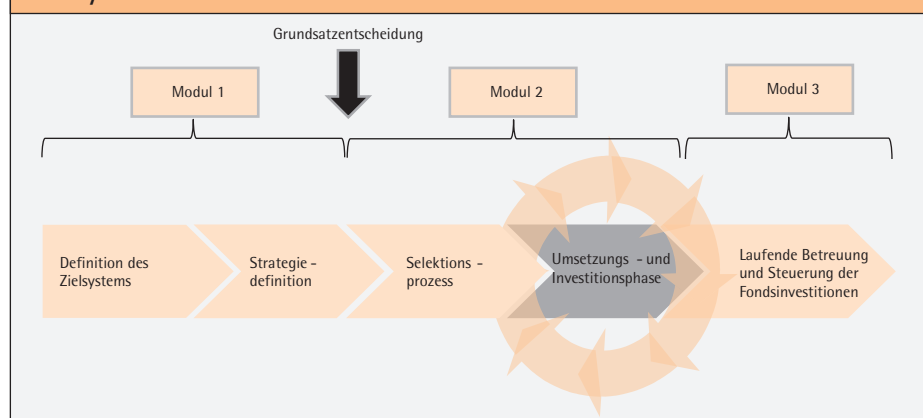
Grundsatzentscheidung

Modul 1

Modul 2

Modul 3

Definition des Zielsystems

Strategie - definition

Selektions - prozess

Umsetzungs - und Investitionsphase

Laufende Betreuung und Steuerung der Fondsinvestitionen